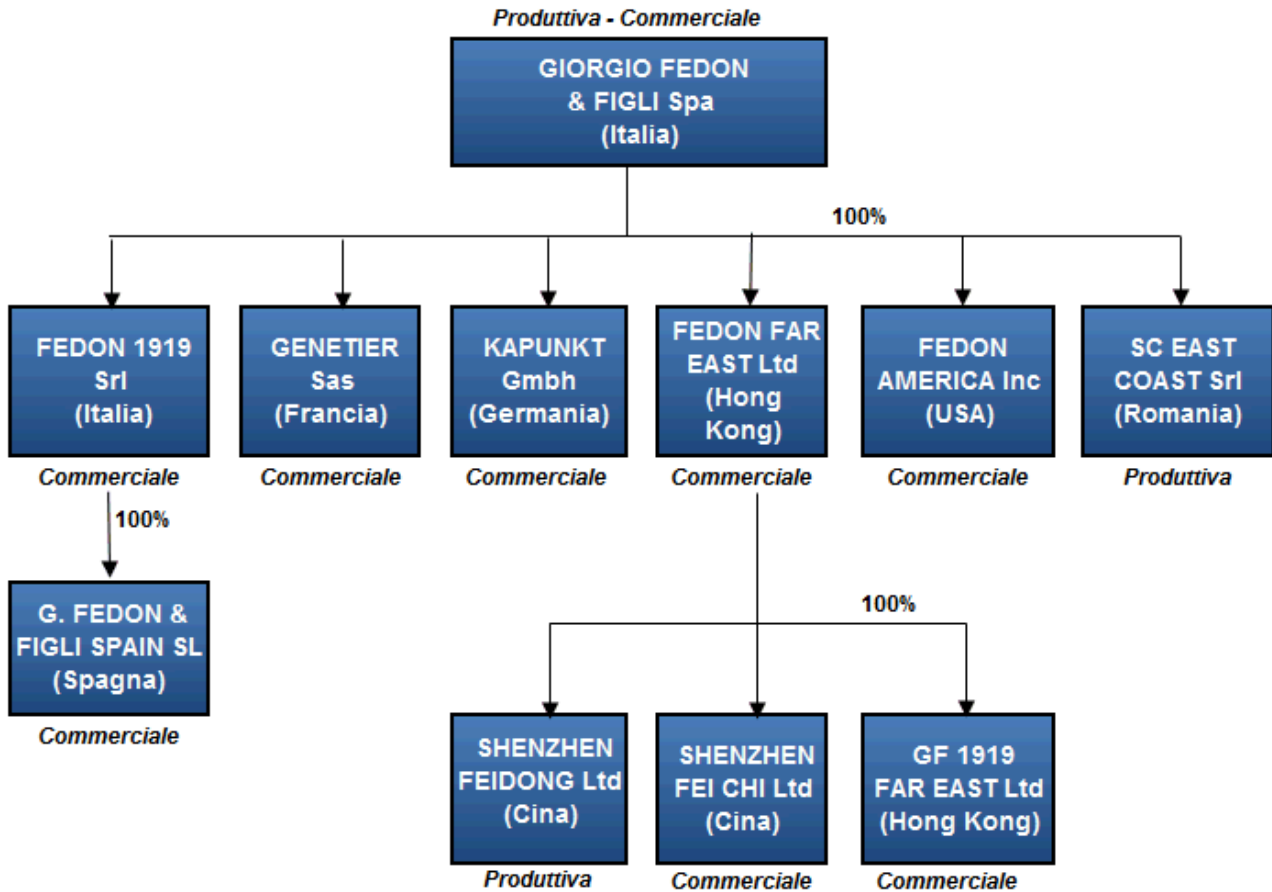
Produttiva - Commerciale

GIORGIO FEDON & FIGLI Spa (Italia)

100%

FEDON 1919 Srl (Italia)
Commerciale

GENETIER Sas (Francia)
Commerciale

KAPUNKT Gmbh (Germania)
Commerciale

FEDON FAR EAST Ltd (Hong Kong)
Commerciale

FEDON AMERICA Inc (USA)
Commerciale

SC EAST COAST Srl (Romania)
Produttiva

100%

G. FEDON & FIGLI SPAIN SL (Spagna)
Commerciale

100%

SHENZHEN FEIDONG Ltd (Cina)
Produttiva

SHENZHEN FEI CHI Ltd (Cina)
Commerciale

GF 1919 FAR EAST Ltd (Hong Kong)
Commerciale